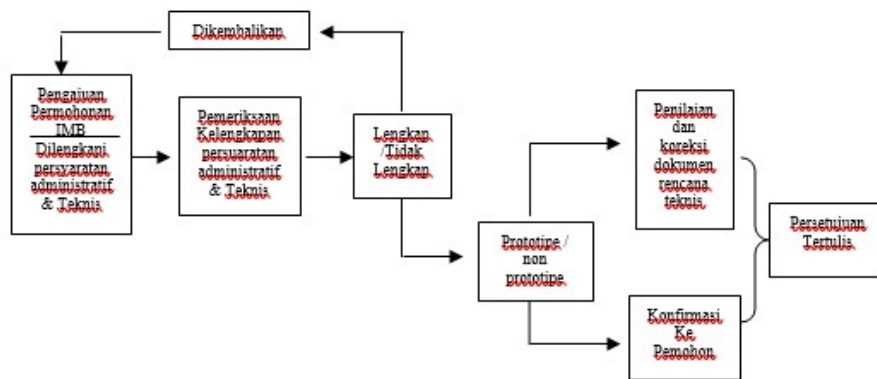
Dikembalikan

Pengajuan Permohonan IMB

Dilengkapi persyaratan administratif & Teknis

Pemeriksaan Kelengkapan persyaratan administratif & Teknis

Lengkap /Tidak Lengkap

Prototipe / non prototipe

Penilaian dan koreksi dokumen rencana teknis

Konfirmasi Ke Pemohon

Persetujuan Tertulis